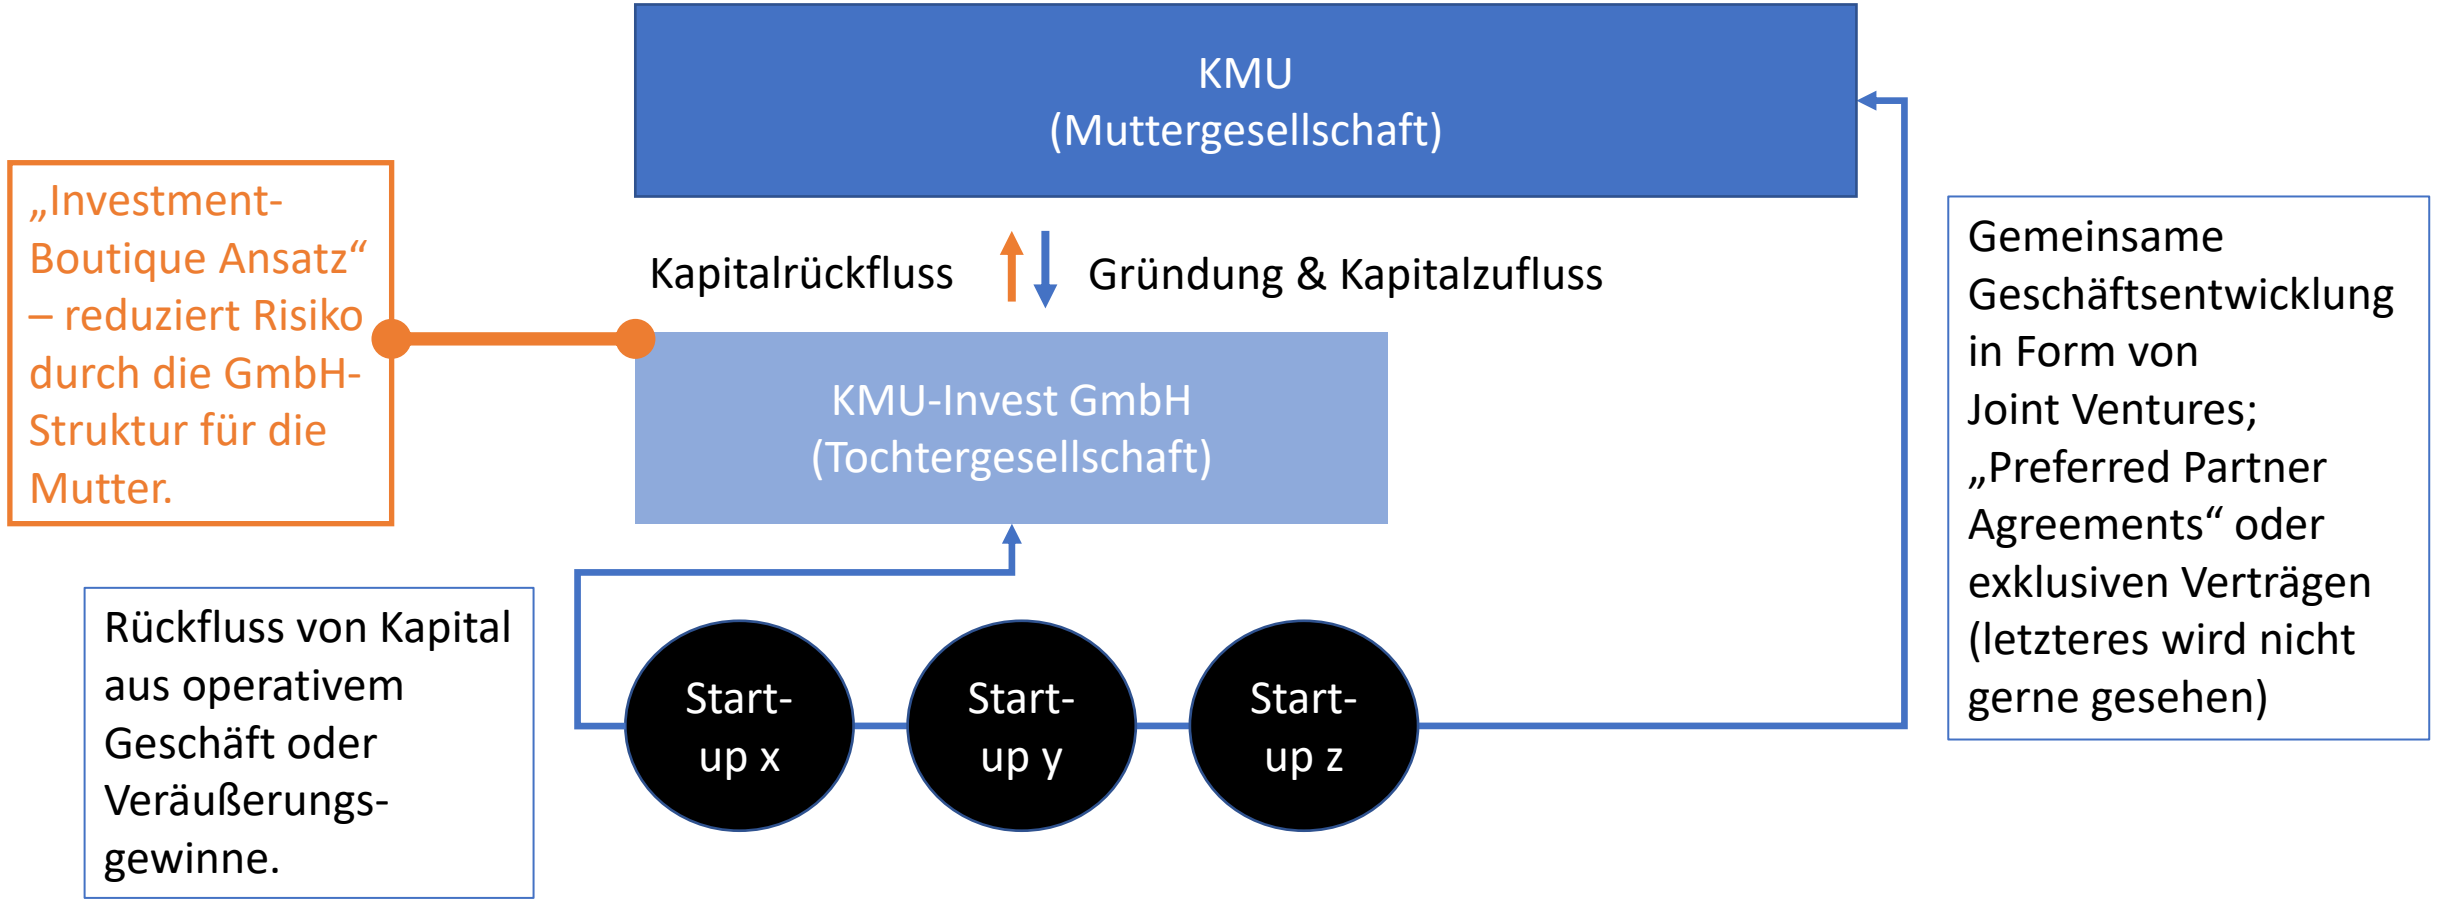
KMU
(Muttergesellschaft)

„Investment-Boutique Ansatz“ – reduziert Risiko durch die GmbH-Struktur für die Mutter.

Kapitalrückfluss

Gründung & Kapitalzufluss

KMU-Invest GmbH
(Tochtergesellschaft)

Gemeinsame Geschäftsentwicklung in Form von Joint Ventures; „Preferred Partner Agreements“ oder exklusiven Verträgen (letzteres wird nicht gerne gesehen)

Rückfluss von Kapital aus operativem Geschäft oder Veräußerungsgewinne.

Start-up x

Start-up y

Start-up z